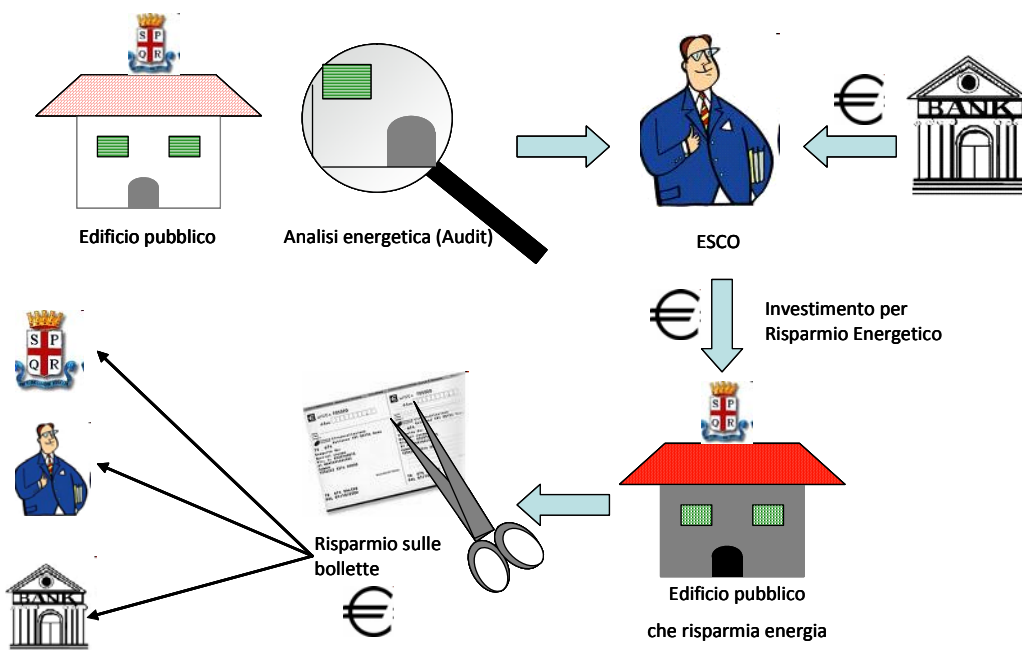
S P
Q R

Edificio pubblico

Analisi energetica (Audit)

ESCO

€

BANK

€

Investimento per Risparmio Energetico

S P
Q R

S P
Q R

BANK

Risparmio sulle bollette

€

Edificio pubblico

che risparmia energia